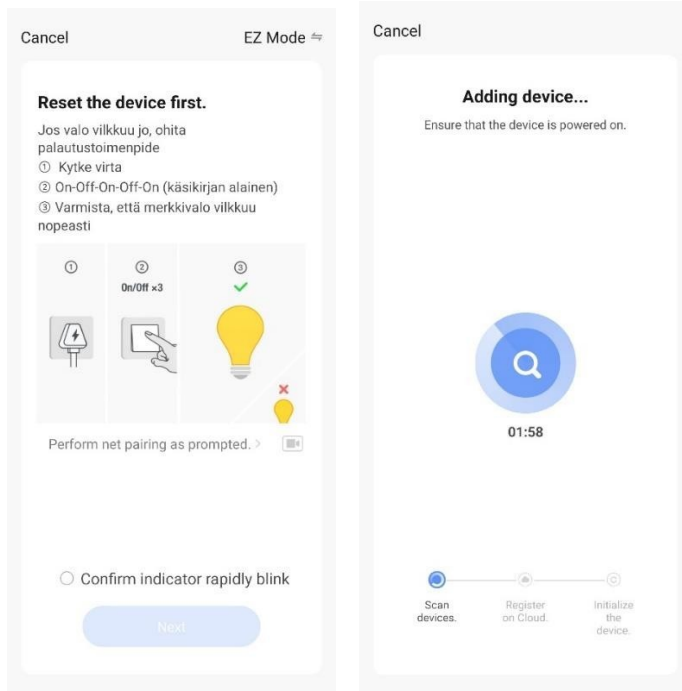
Cancel

EZ Mode ⇋

Reset the device first.

Jos valo vilkkuu jo, ohita palautustoimenpide
① Kytke virta
② On-Off-On-Off-On (käsikirjan alainen)
③ Varmista, että merkkivalo vilkkuu nopeasti

①

②
On/Off ×3

③

Perform net pairing as prompted. >

Confirm indicator rapidly blink

Next

Cancel

Adding device...

Ensure that the device is powered on.

01:58

Scan devices.

Register on Cloud.

Initialize the device.